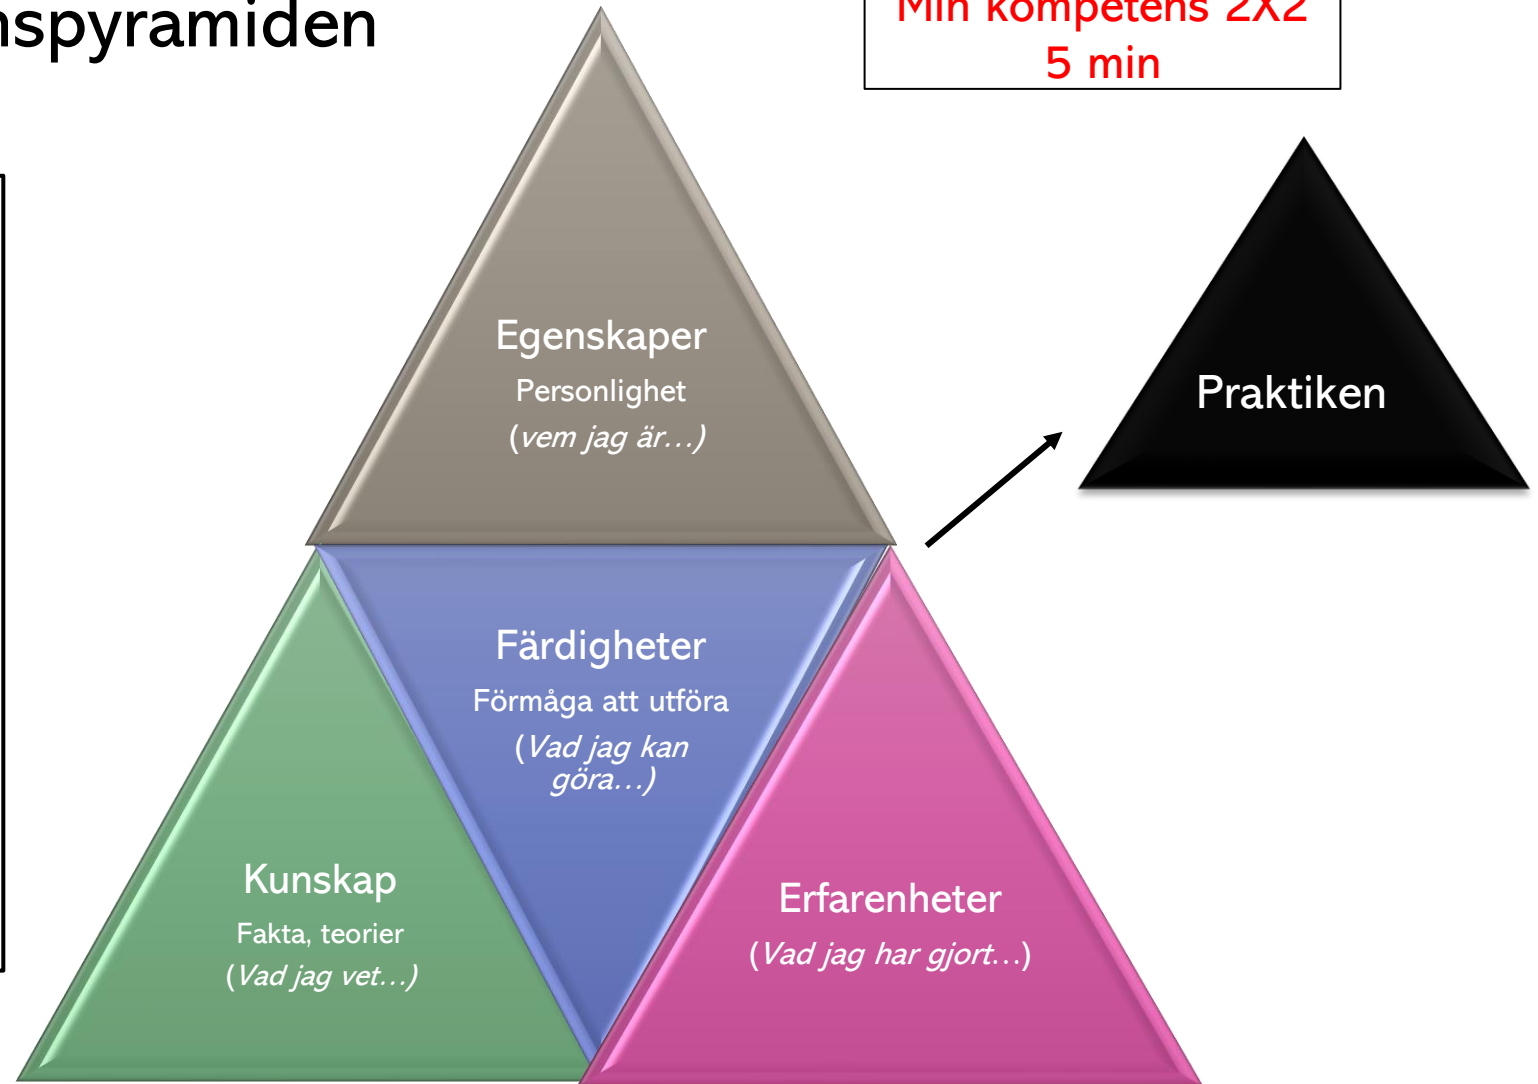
nspyramiden

Min kompetens 2X2
5 min

Egenskaper
Personlighet
(vem jag är…)

Praktiken

Färdigheter
Förmåga att utföra
(Vad jag kan göra…)

Kunskap
Fakta, teorier
(Vad jag vet…)

Erfarenheter
(Vad jag har gjort…)